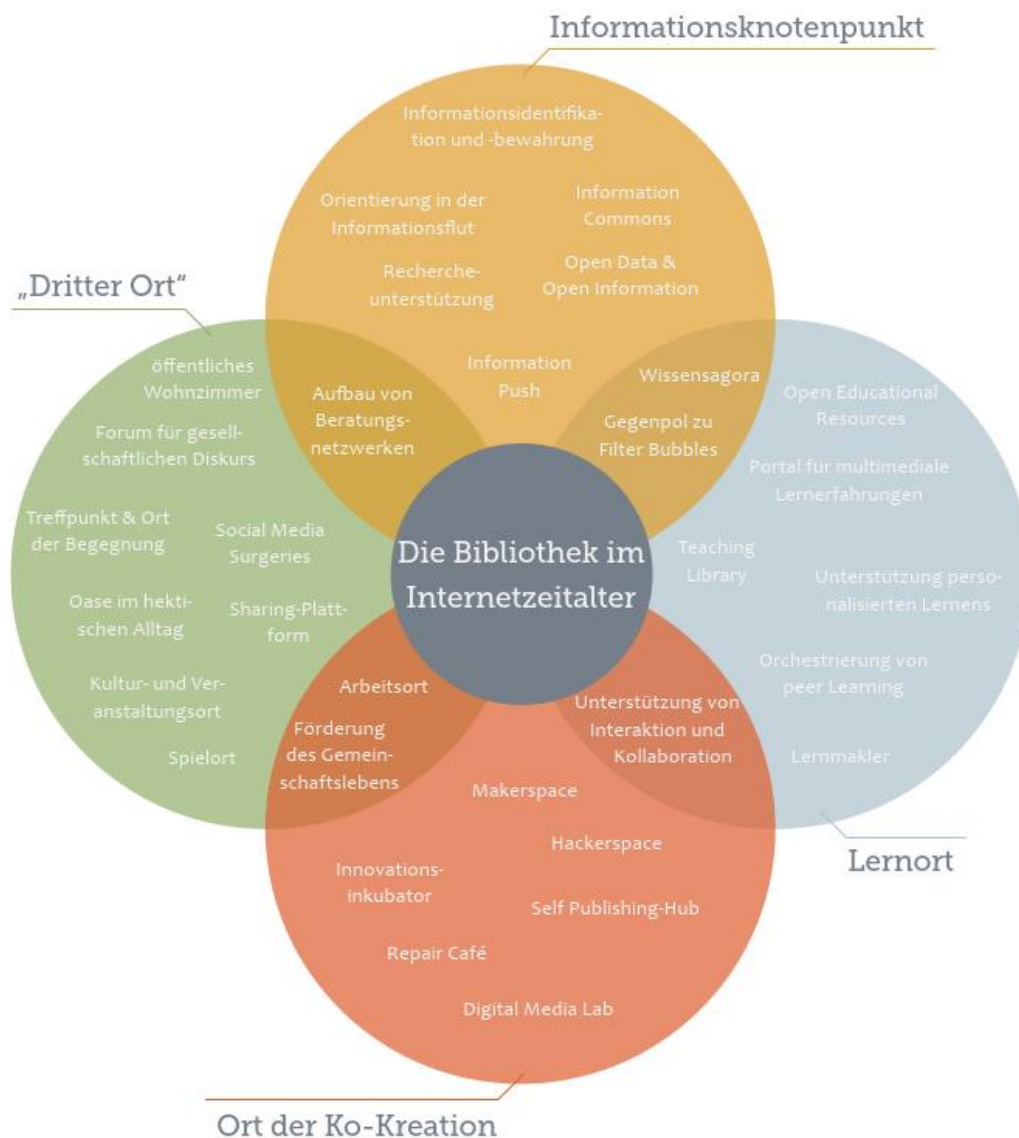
Informationsknotenpunkt

Informationsidentifikation und -bewahrung

Orientierung in der Informationsflut

Information Commons

Recherche­unterstützung

Open Data & Open Information

„Dritter Ort"

öffentliches Wohnzimmer

Aufbau von Beratungs­netzwerken

Information Push

Wissensagora

Gegenpol zu Filter Bubbles

Open Educational Resources

Forum für gesellschaftlichen Diskurs

Portal für multimediale Lernerfahrungen

Treffpunkt & Ort der Begegnung

Social Media Surgeries

Die Bibliothek im Internetzeitalter

Teaching Library

Unterstützung personalisierten Lernens

Oase im hektischen Alltag

Sharing-Plattform

Kultur- und Veranstaltungsort

Arbeitsort

Orchestrierung von peer Learning

Förderung des Gemeinschaftslebens

Unterstützung von Interaktion und Kollaboration

Spielort

Lernmakler

Makerspace

Hackerspace

Lernort

Innovations­inkubator

Self Publishing-Hub

Repair Café

Digital Media Lab

Ort der Ko-Kreation